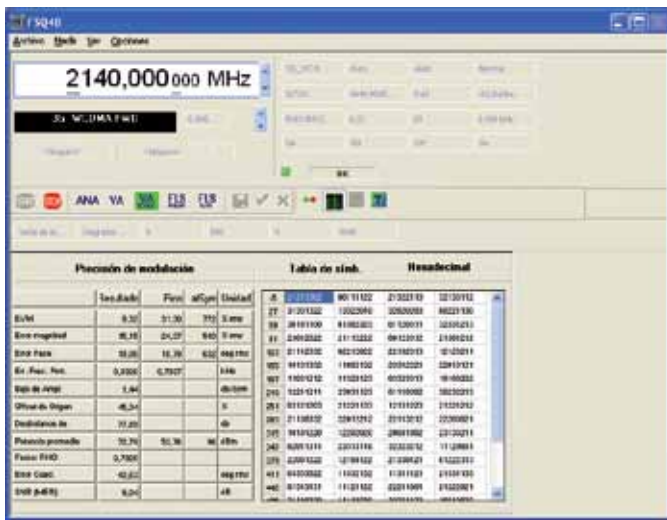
FSQ40

Archivo Medir Ver Opciones

2140,000 000 MHz

3G WCDMA FWD

ANA VA

Precisión de modulación

| | Resultado | Peor | alSym | Unidad |
|---|---|---|---|---|
| EVM | 9,32 | 31,30 | 770 | % rms |
| Error magnitud | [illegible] | 24,27 | 640 | % rms |
| Error Fase | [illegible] | 16,70 | 632 | deg rms |
| Er. Frec. Port. | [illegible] | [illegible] | | kHz |
| Bajo de Amp | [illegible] | | | db/sym |
| Offset de Origen | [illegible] | | | % |
| Desbalance de | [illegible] | | | db |
| Potencia promedio | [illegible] | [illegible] | | dBm |
| Factor FHO | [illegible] | | | |
| Error Cuad. | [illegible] | | | deg rms |
| SNR (MER) | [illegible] | | | dB |

Tabla de símb. Hexadecimal

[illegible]